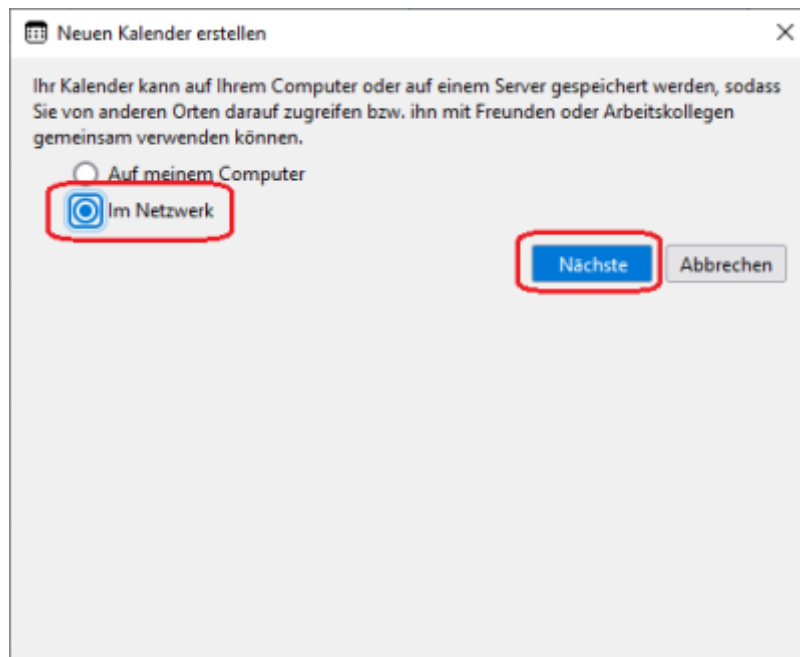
Neuen Kalender erstellen

×

Ihr Kalender kann auf Ihrem Computer oder auf einem Server gespeichert werden, sodass Sie von anderen Orten darauf zugreifen bzw. ihn mit Freunden oder Arbeitskollegen gemeinsam verwenden können.

Auf meinem Computer

Im Netzwerk

Nächste

Abbrechen